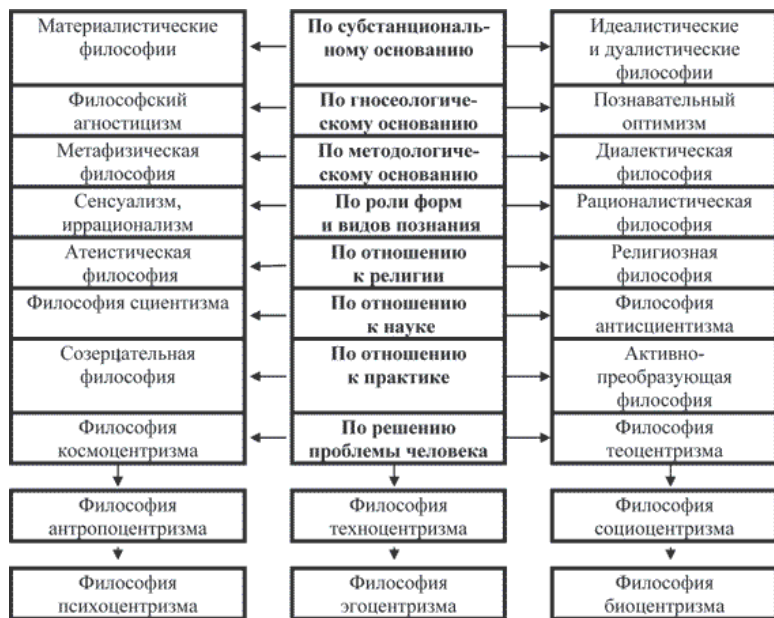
| Материалистические философии | По субстанциональному основанию | Идеалистические и дуалистические философии |
|---|---|---|
| Философский агностицизм | По гносеологическому основанию | Познавательный оптимизм |
| Метафизическая философия | По методологическому основанию | Диалектическая философия |
| Сенсуализм, иррационализм | По роли форм и видов познания | Рационалистическая философия |
| Атеистическая философия | По отношению к религии | Религиозная философия |
| Философия сциентизма | По отношению к науке | Философия антисциентизма |
| Созерцательная философия | По отношению к практике | Активно-преобразующая философия |
| Философия космоцентризма | По решению проблемы человека | Философия теоцентризма |
| Философия антропоцентризма | Философия техноцентризма | Философия социоцентризма |
| Философия психоцентризма | Философия эгоцентризма | Философия биоцентризма |